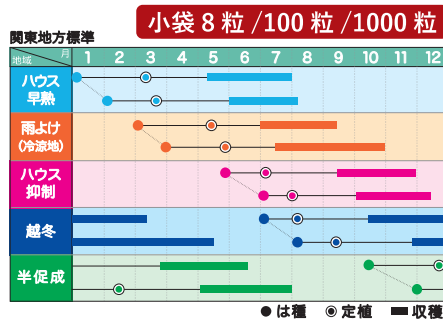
小袋 8 粒 /100 粒 /1000 粒

関東地方標準

| 地域 \ 月 | 1 | 2 | 3 | 4 | 5 | 6 | 7 | 8 | 9 | 10 | 11 | 12 |
|---|---|---|---|---|---|---|---|---|---|---|---|---|
| ハウス早熟 | | | | | | | | | | | | |
| 雨よけ(冷涼地) | | | | | | | | | | | | |
| ハウス抑制 | | | | | | | | | | | | |
| 越冬 | | | | | | | | | | | | |
| 半促成 | | | | | | | | | | | | |

● は種 ◉ 定植 ▬ 収穫